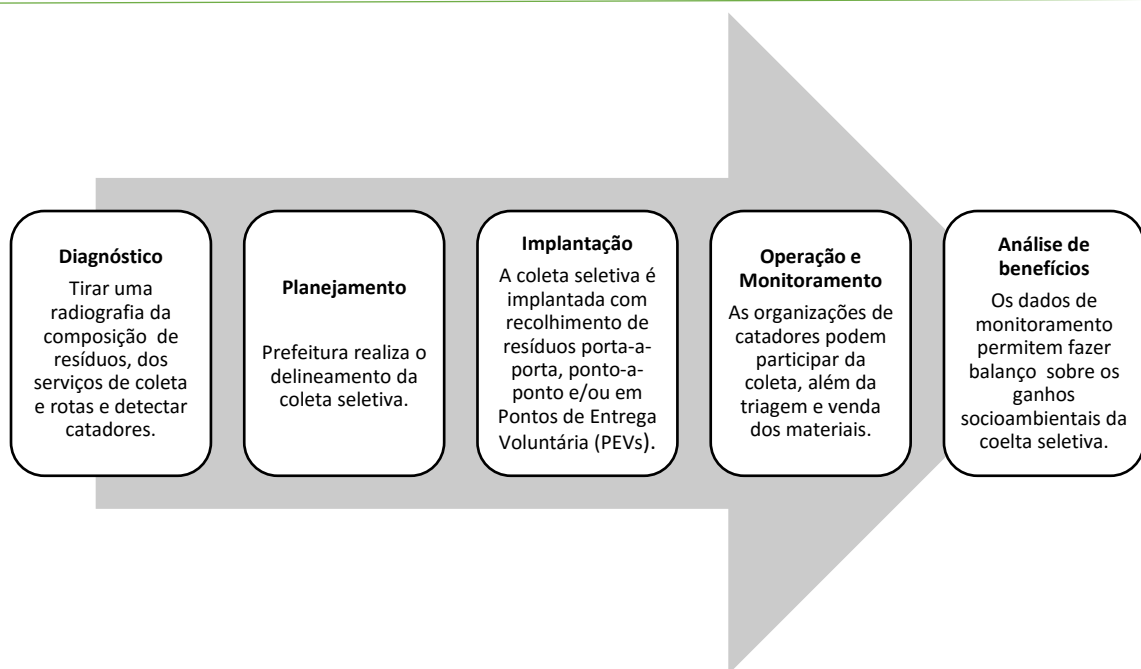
Diagnóstico

Tirar uma radiografia da composição de resíduos, dos serviços de coleta e rotas e detectar catadores.

Planejamento

Prefeitura realiza o delineamento da coleta seletiva.

Implantação

A coleta seletiva é implantada com recolhimento de resíduos porta-a-porta, ponto-a-ponto e/ou em Pontos de Entrega Voluntária (PEVs).

Operação e Monitoramento

As organizações de catadores podem participar da coleta, além da triagem e venda dos materiais.

Análise de benefícios

Os dados de monitoramento permitem fazer balanço sobre os ganhos socioambientais da coelta seletiva.